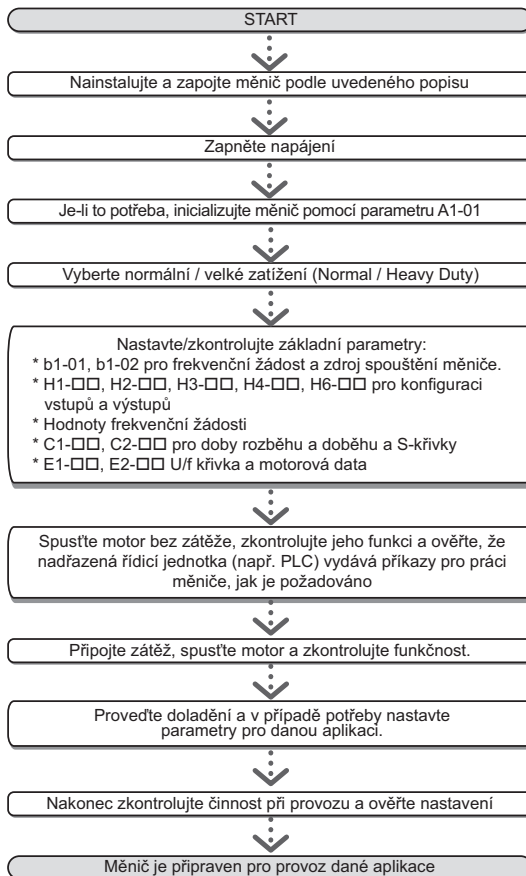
START

Nainstalujte a zapojte měnič podle uvedeného popisu

Zapněte napájení

Je-li to potřeba, inicializujte měnič pomocí parametru A1-01

Vyberte normální / velké zatížení (Normal / Heavy Duty)

Nastavte/zkontrolujte základní parametry:
* b1-01, b1-02 pro frekvenční žádost a zdroj spouštění měniče.
* H1-□□, H2-□□, H3-□□, H4-□□, H6-□□ pro konfiguraci vstupů a výstupů
* Hodnoty frekvenční žádosti
* C1-□□, C2-□□ pro doby rozběhu a doběhu a S-křivky
* E1-□□, E2-□□ U/f křivka a motorová data

Spusťte motor bez zátěže, zkontrolujte jeho funkci a ověřte, že nadřazená řídicí jednotka (např. PLC) vydává příkazy pro práci měniče, jak je požadováno

Připojte zátěž, spusťte motor a zkontrolujte funkčnost.

Proveďte doladění a v případě potřeby nastavte parametry pro danou aplikaci.

Nakonec zkontrolujte činnost při provozu a ověřte nastavení

Měnič je připraven pro provoz dané aplikace